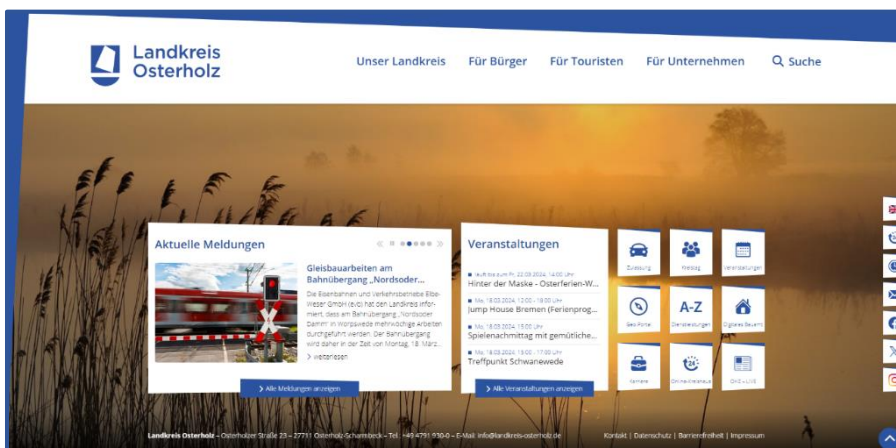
Landkreis Osterholz

Unser Landkreis  Für Bürger  Für Touristen  Für Unternehmen  Suche

Aktuelle Meldungen

Gleisbauarbeiten am Bahnübergang „Nordsoder...

Die Eisenbahnen und Verkehrsbetriebe Elbe-Weser GmbH (evb) hat den Landkreis informiert, dass am Bahnübergang „Nordsoder Damm“ in Worpswede mehrwöchige Arbeiten durchgeführt werden. Der Bahnübergang wird daher in der Zeit von Montag, 18. März...

weiterlesen

Alle Meldungen anzeigen

Veranstaltungen

läuft bis zum Fr, 22.03.2024, 14:00 Uhr
Hinter der Maske - Osterferien-W...

Mo, 18.03.2024, 12:00 - 18:00 Uhr
Jump House Bremen (Ferienprog...

Mo, 18.03.2024, 15:00 Uhr
Spielenachmittag mit gemütliche...

Mo, 18.03.2024, 15:00 - 17:00 Uhr
Treffpunkt Schwanewede

Alle Veranstaltungen anzeigen

Zulassung  Kreistag  Veranstaltungen
Geo Portal  A-Z Dienstleistungen  Digitales Bauamt
Karriere  Online-Kreishaus  OHZ – LIVE

Landkreis Osterholz – Osterholzer Straße 23 – 27711 Osterholz-Scharmbeck – Tel.: +49 4791 930-0 – E-Mail: info@landkreis-osterholz.de

Kontakt | Datenschutz | Barrierefreiheit | Impressum